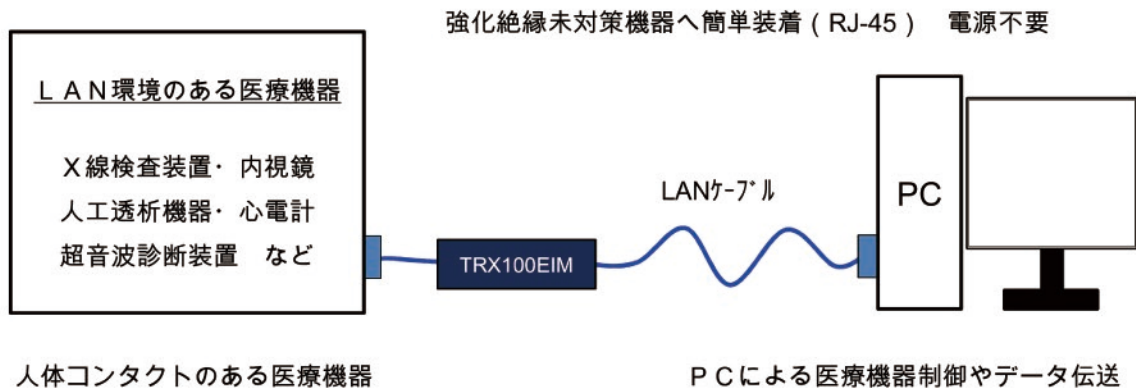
強化絶縁未対策機器へ簡単装着（RJ-45）　電源不要

ＬＡＮ環境のある医療機器

Ｘ線検査装置・内視鏡
人工透析機器・心電計
超音波診断装置　など

TRX100EIM

LANｹｰﾌﾞﾙ

PC

人体コンタクトのある医療機器

ＰＣによる医療機器制御やデータ伝送